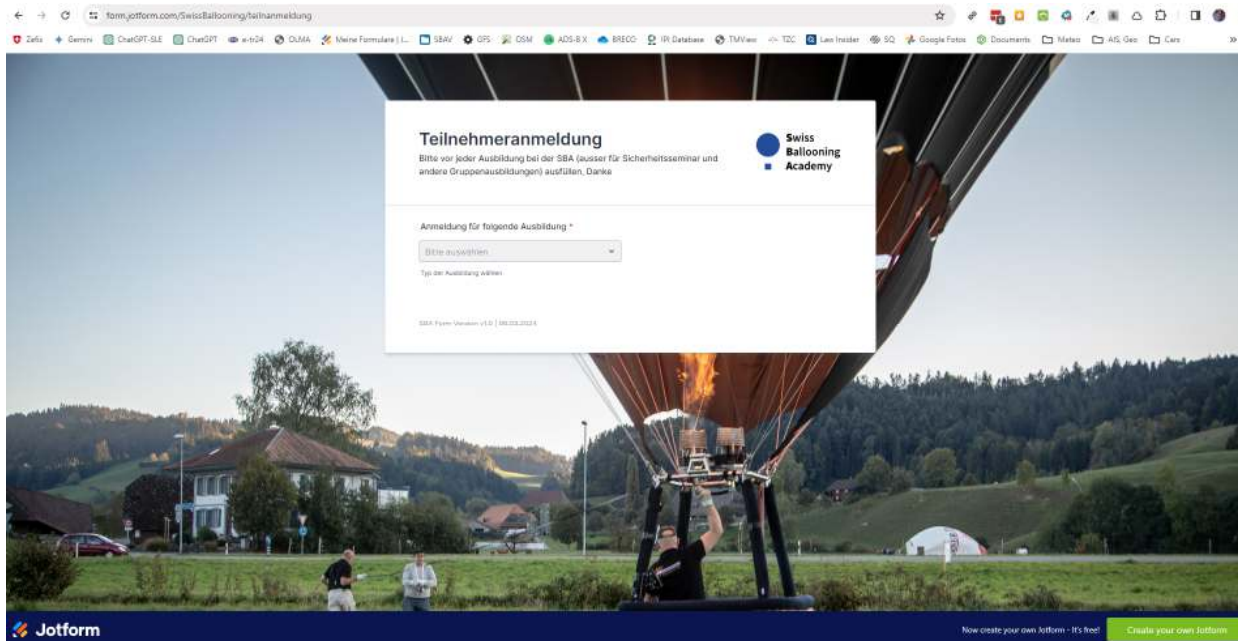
form.jotform.com/SwissBallooning/teilnanmeldung

Zefix Gemini ChatGPT-SLE ChatGPT e-tr24 OLMA Meine Formulare | J... SBAV GFS OSM ADS-B X BRECO IPI Database TMView TZC Law Insider SQ Google Fotos Documents Meteo AIS Geo Cars

Teilnehmeranmeldung

Bitte vor jeder Ausbildung bei der SBA (ausser für Sicherheitsseminar und andere Gruppenausbildungen) ausfüllen, Danke

Swiss Ballooning Academy

Anmeldung für folgende Ausbildung *

Bitte auswählen

Typ der Ausbildung wählen

SBA Form Version v1.0 | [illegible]

Jotform

Now create your own Jotform - It's free!

Create your own Jotform